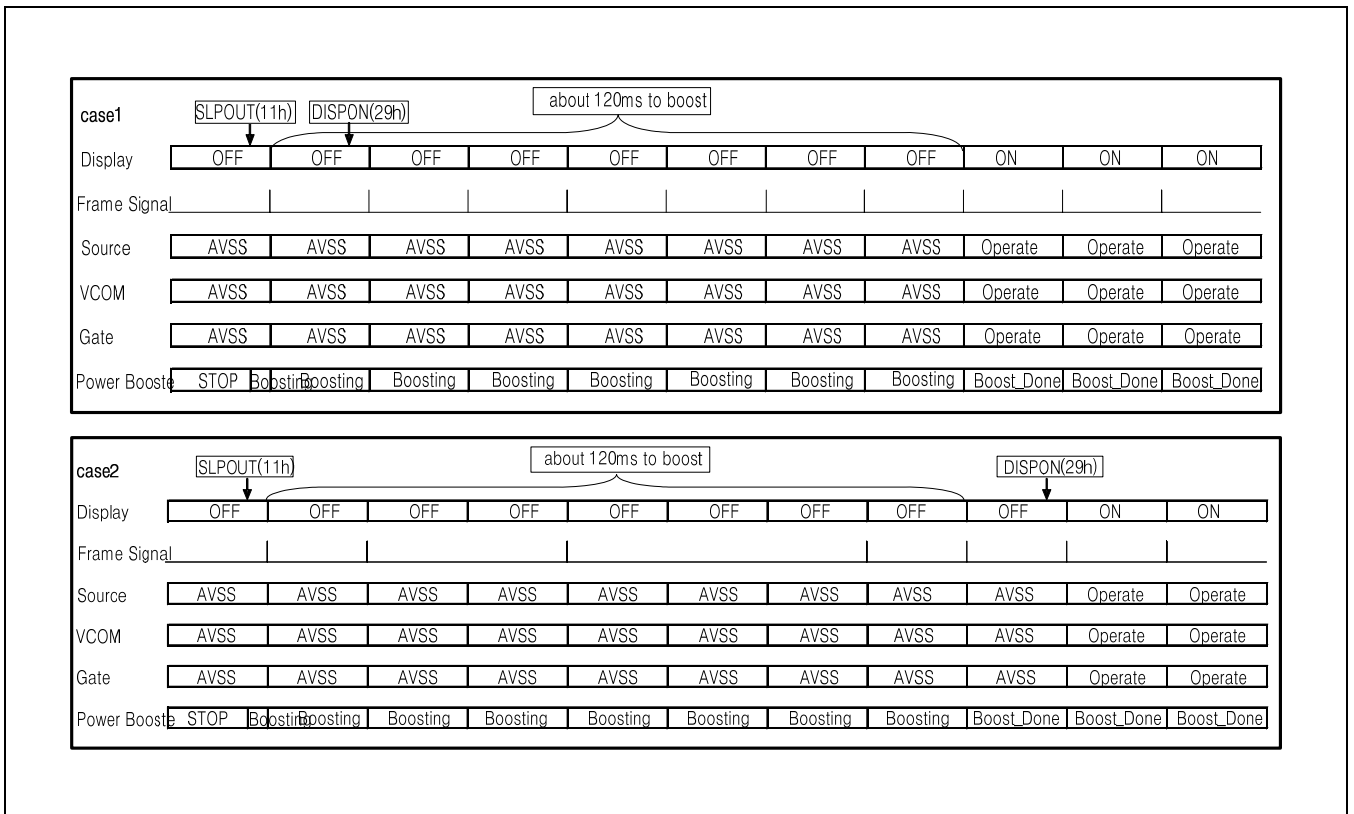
case1

SLPOUT(11h)

DISPON(29h)

about 120ms to boost

Display OFF OFF OFF OFF OFF OFF OFF OFF ON ON ON

Frame Signal

Source AVSS AVSS AVSS AVSS AVSS AVSS AVSS AVSS Operate Operate Operate

VCOM AVSS AVSS AVSS AVSS AVSS AVSS AVSS AVSS Operate Operate Operate

Gate AVSS AVSS AVSS AVSS AVSS AVSS AVSS AVSS Operate Operate Operate

Power Booste STOP Boosting Boosting Boosting Boosting Boosting Boosting Boosting Boosting Boost_Done Boost_Done Boost_Done

case2

SLPOUT(11h)

about 120ms to boost

DISPON(29h)

Display OFF OFF OFF OFF OFF OFF OFF OFF OFF ON ON

Frame Signal

Source AVSS AVSS AVSS AVSS AVSS AVSS AVSS AVSS AVSS Operate Operate

VCOM AVSS AVSS AVSS AVSS AVSS AVSS AVSS AVSS AVSS Operate Operate

Gate AVSS AVSS AVSS AVSS AVSS AVSS AVSS AVSS AVSS Operate Operate

Power Booste STOP Boosting Boosting Boosting Boosting Boosting Boosting Boosting Boosting Boost_Done Boost_Done Boost_Done